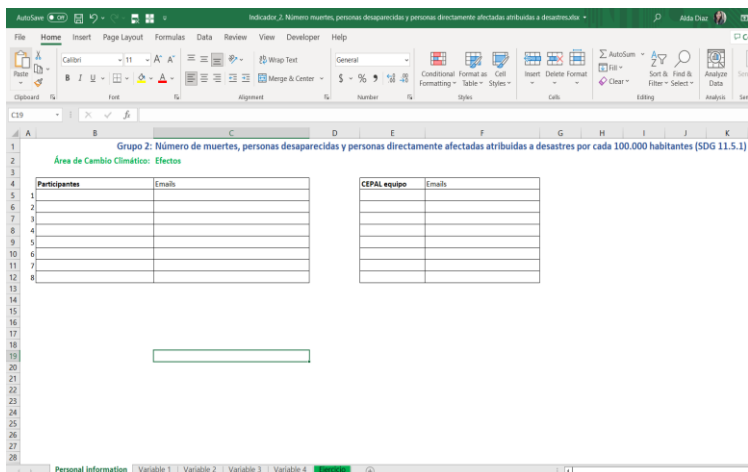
AutoSave Off Indicador_2. Número muertes, personas desaparecidas y personas directamente afectadas atribuidas a desastres.xlsx Aida Dias

File Home Insert Page Layout Formulas Data Review View Developer Help

Paste Calibri 11 A A Wrap Text General Conditional Formatting Format as Table Cell Styles Insert Delete Format AutoSum Fill Clear Sort & Filter Find & Select Analyze Data

Clipboard Font Alignment Number Styles Cells Editing Analysis

Merge & Center $ % ,

C19 fx

A B C D E F G H I J K

1 Grupo 2: Número de muertes, personas desaparecidas y personas directamente afectadas atribuidas a desastres por cada 100.000 habitantes (SDG 11.5.1)

2 Área de Cambio Climático: Efectos

| | Participantes | Emails |
|---|---|---|
| 1 | | |
| 2 | | |
| 3 | | |
| 4 | | |
| 5 | | |
| 6 | | |
| 7 | | |
| 8 | | |

| CEPAL equipo | Emails |
|---|---|
| | |
| | |
| | |
| | |
| | |
| | |
| | |
| | |

3 4 5 6 7 8 9 10 11 12 13 14 15 16 17 18 19 20 21 22 23 24 25 26 27 28

Personal information Variable 1 Variable 2 Variable 3 Variable 4 Ejercicio